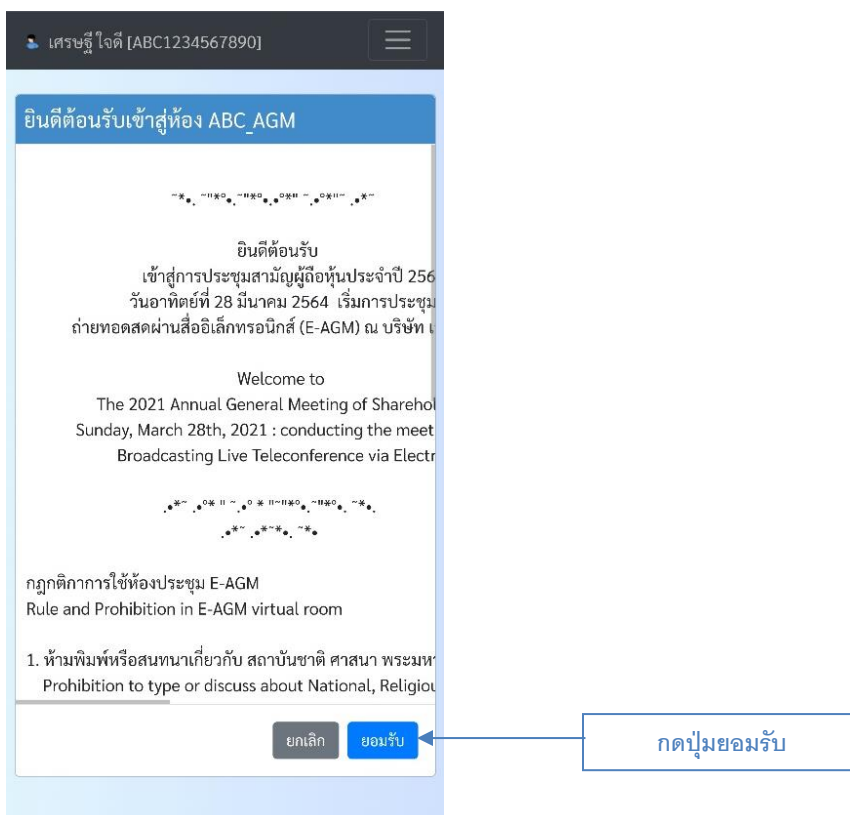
เศรษฐี ใจดี [ABC1234567890]

ยินดีต้อนรับเข้าสู่ห้อง ABC_AGM

¨*•.¸¸"*º•.¸¸"*º•.•º*"¨.•º*"¨.•*¨

ยินดีต้อนรับ
เข้าสู่การประชุมสามัญผู้ถือหุ้นประจำปี 256
วันอาทิตย์ที่ 28 มีนาคม 2564 เริ่มการประชุม
ถ่ายทอดสดผ่านสื่ออิเล็กทรอนิกส์ (E-AGM) ณ บริษัท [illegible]

Welcome to
The 2021 Annual General Meeting of Sharehol
Sunday, March 28th, 2021 : conducting the meet
Broadcasting Live Teleconference via Electr

.•*¨ .•º* " ¨.•º * "¨"*º•.¸¸"*º•. ¨*•.
.•*¨ .•*¨*•. ¨*•

กฎกติกาการใช้ห้องประชุม E-AGM
Rule and Prohibition in E-AGM virtual room

1. ห้ามพิมพ์หรือสนทนาเกี่ยวกับ สถาบันชาติ ศาสนา พระมห
Prohibition to type or discuss about National, Religiou

ยกเลิก ยอมรับ

กดปุ่มยอมรับ